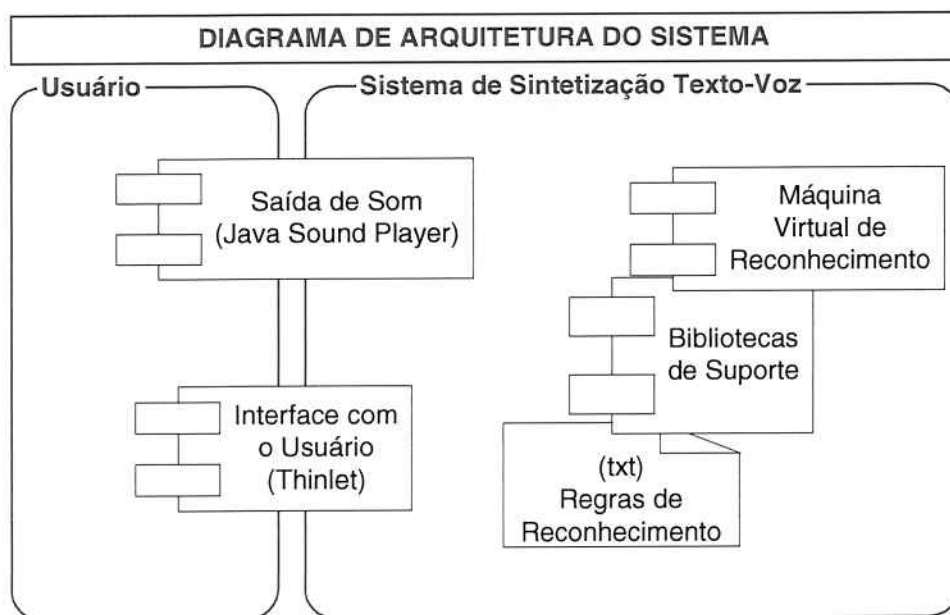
DIAGRAMA DE ARQUITETURA DO SISTEMA

Usuário

Sistema de Sintetização Texto-Voz

Saída de Som (Java Sound Player)

Interface com o Usuário (Thinlet)

Máquina Virtual de Reconhecimento

Bibliotecas de Suporte

(txt) Regras de Reconhecimento